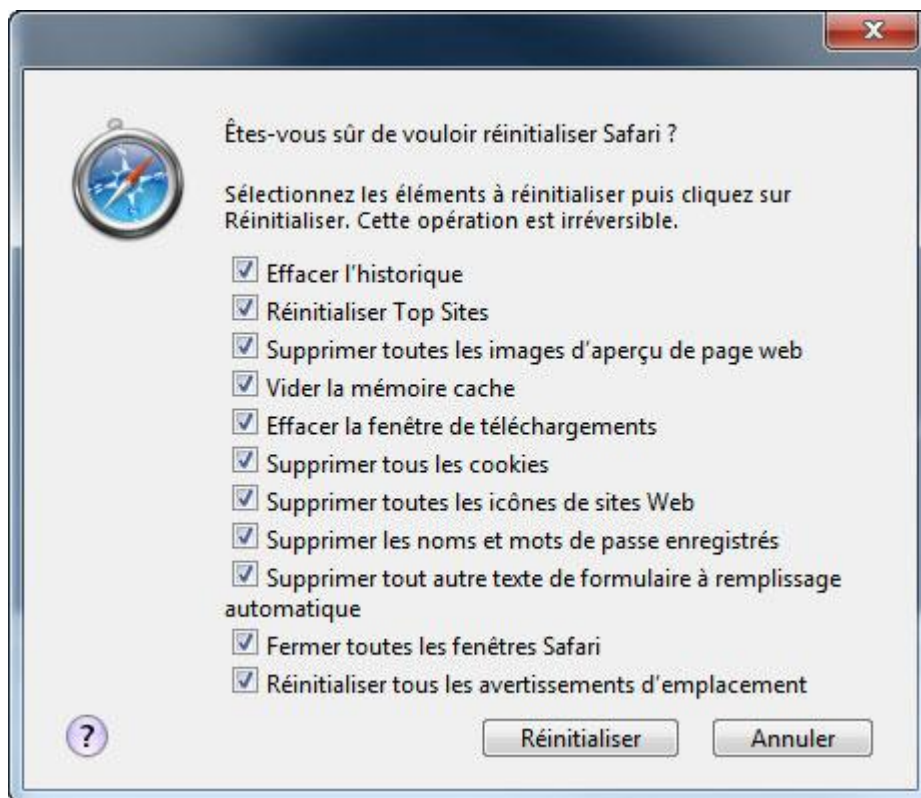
Êtes-vous sûr de vouloir réinitialiser Safari ?

Sélectionnez les éléments à réinitialiser puis cliquez sur Réinitialiser. Cette opération est irréversible.

☑ Effacer l'historique
☑ Réinitialiser Top Sites
☑ Supprimer toutes les images d'aperçu de page web
☑ Vider la mémoire cache
☑ Effacer la fenêtre de téléchargements
☑ Supprimer tous les cookies
☑ Supprimer toutes les icônes de sites Web
☑ Supprimer les noms et mots de passe enregistrés
☑ Supprimer tout autre texte de formulaire à remplissage automatique
☑ Fermer toutes les fenêtres Safari
☑ Réinitialiser tous les avertissements d'emplacement

?

Réinitialiser

Annuler